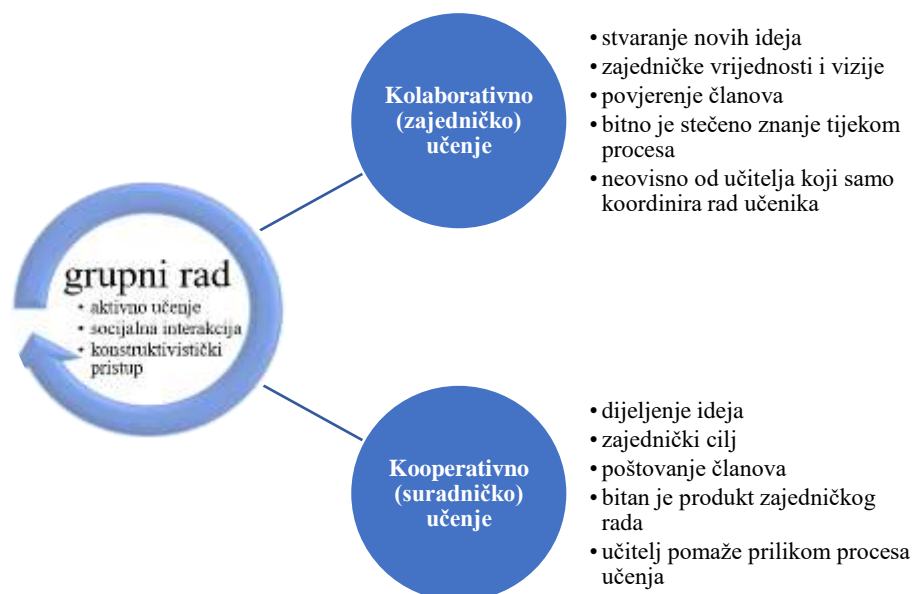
grupni rad
• aktivno učenje
• socijalna interakcija
• konstruktivistički pristup

Kolaborativno (zajedničko) učenje

• stvaranje novih ideja
• zajedničke vrijednosti i vizije
• povjerenje članova
• bitno je stečeno znanje tijekom procesa
• neovisno od učitelja koji samo koordinira rad učenika

Kooperativno (suradničko) učenje

• dijeljenje ideja
• zajednički cilj
• poštovanje članova
• bitan je produkt zajedničkog rada
• učitelj pomaže prilikom procesa učenja